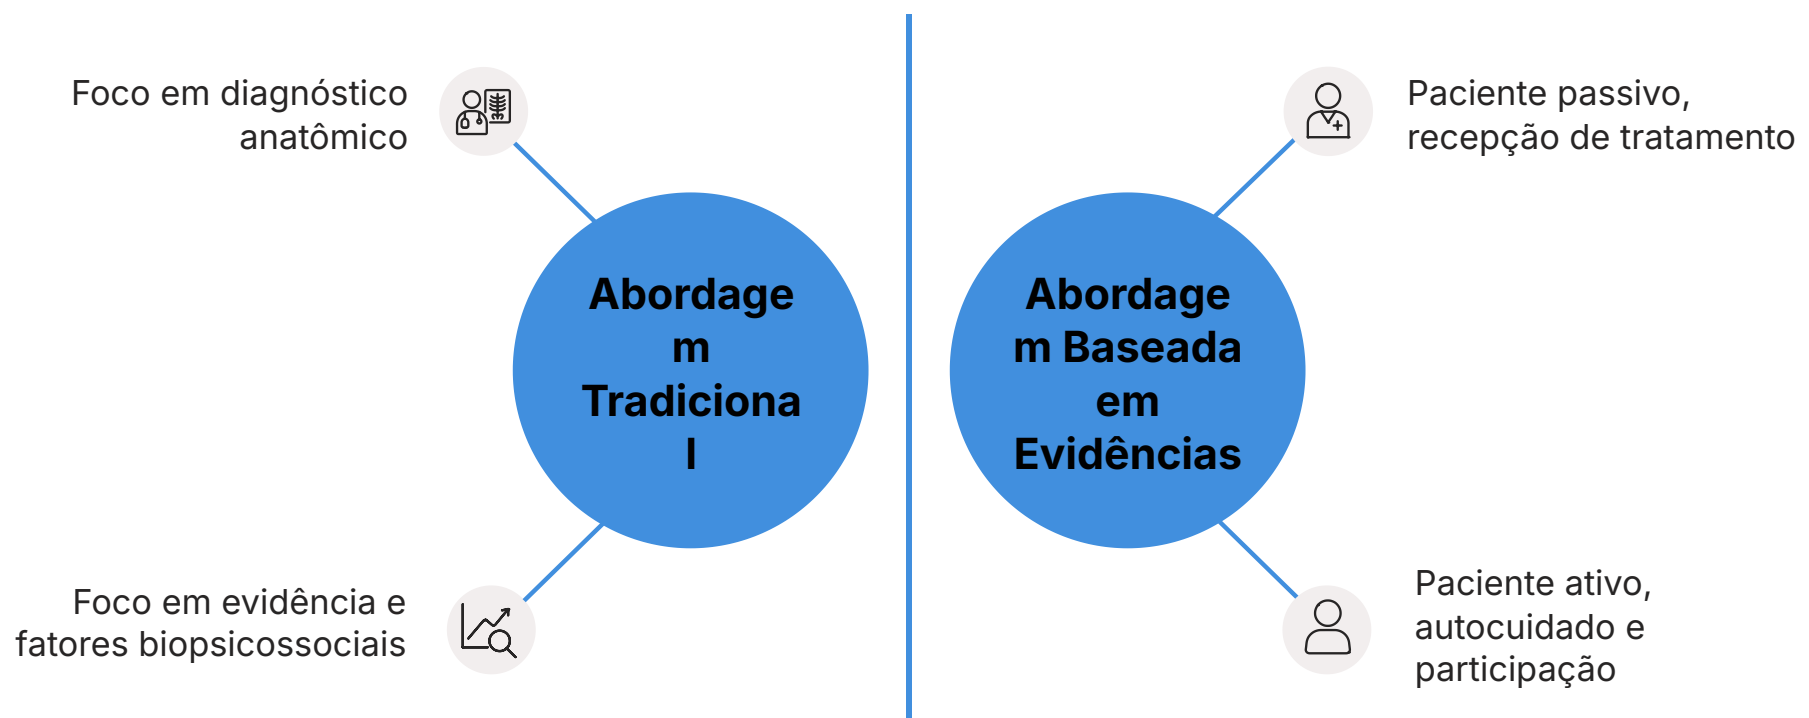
Foco em diagnóstico anatômico

Abordage m Tradiciona l

Foco em evidência e fatores biopsicossociais

Paciente passivo, recepção de tratamento

Abordage m Baseada em Evidências

Paciente ativo, autocuidado e participação